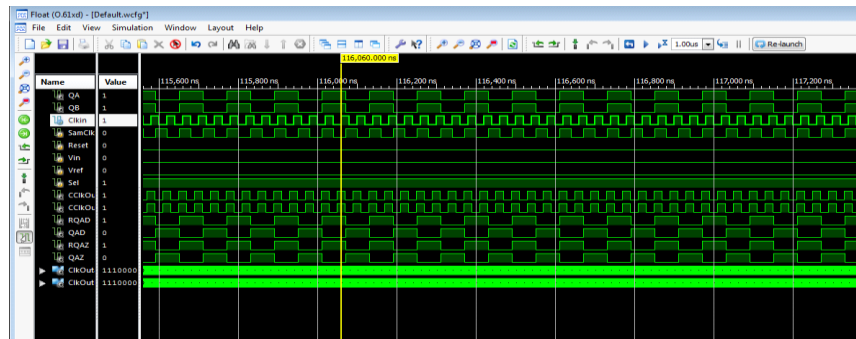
Float (O.61xd) - [Default.wcfg*]
File Edit View Simulation Window Layout Help
1.00us Re-launch
116,060.000 ns
| Name | Value |
|---|---|
| QA | 1 |
| QB | 1 |
| Clkin | 1 |
| SamClk | 0 |
| Reset | 0 |
| Vin | 0 |
| Vref | 0 |
| Sel | 1 |
| CClkOu | 1 |
| CClkOu | 1 |
| RQAD | 1 |
| QAD | 0 |
| RQAZ | 1 |
| QAZ | 0 |
| ClkOut | 1110000 |
| ClkOut | 1110000 |

115,600 ns 115,800 ns 116,000 ns 116,200 ns 116,400 ns 116,600 ns 116,800 ns 117,000 ns 117,200 ns